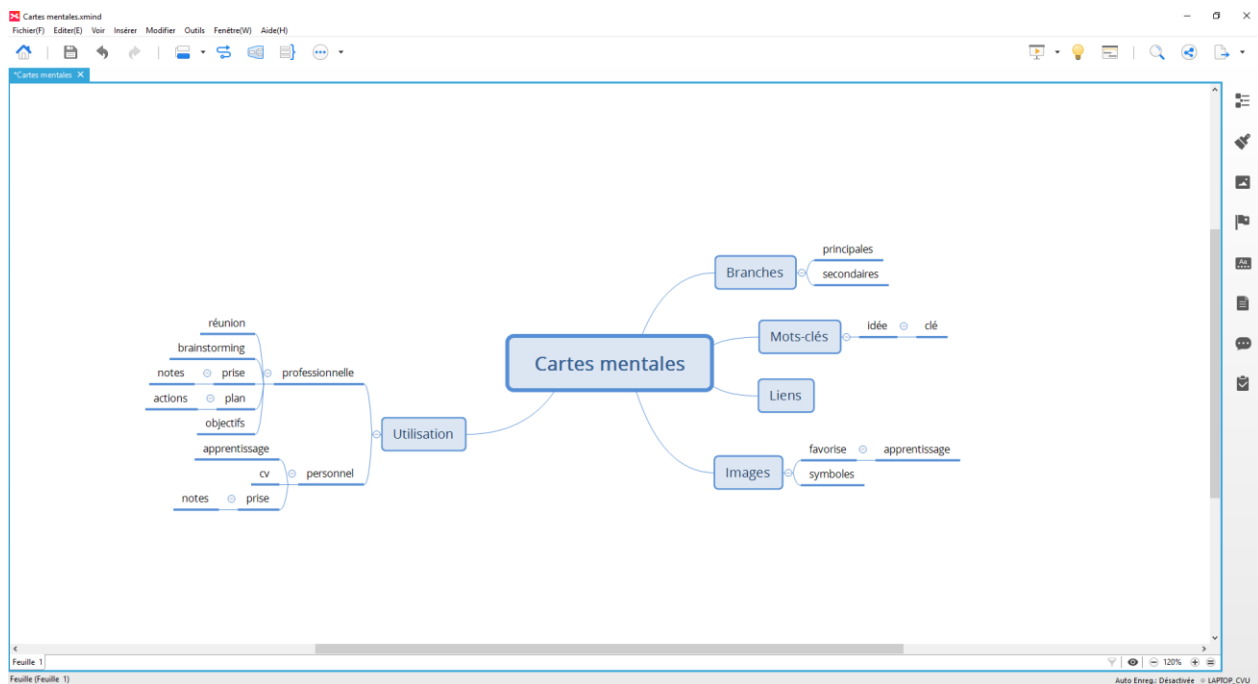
Cartes mentales.xmind

Fichier(F) Editer(E) Voir Insérer Modifier Outils Fenêtre(W) Aide(H)

*Cartes mentales

Cartes mentales

Branches
principales
secondaires

Mots-clés
idée
clé

Liens

Images
favorise
apprentissage
symboles

Utilisation
professionnelle
réunion
brainstorming
notes
prise
actions
plan
objectifs
personnel
apprentissage
cv
notes
prise

Feuille 1

120%

Feuille (Feuille 1)

Auto Enreg.: Désactivée LAPTOP_CVU